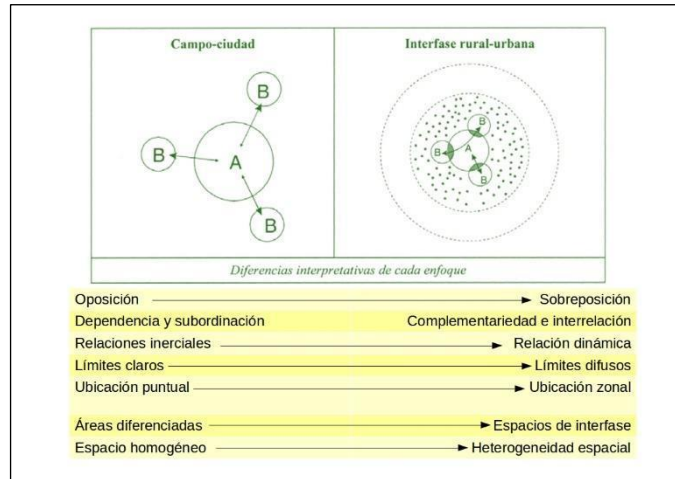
Campo-ciudad

Interfase rural-urbana

B
B
A
B

B
B
A
B

Diferencias interpretativas de cada enfoque

Oposición → Sobreposición
Dependencia y subordinación → Complementariedad e interrelación
Relaciones inerciales → Relación dinámica
Límites claros → Límites difusos
Ubicación puntual → Ubicación zonal

Áreas diferenciadas → Espacios de interfase
Espacio homogéneo → Heterogeneidad espacial